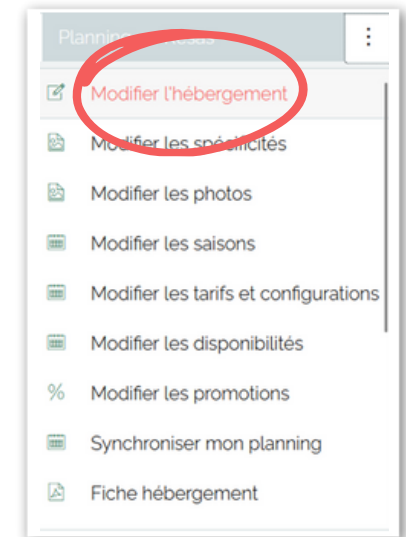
Planning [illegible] résas

⋮

Modifier l'hébergement

Modifier les spécificités

Modifier les photos

Modifier les saisons

Modifier les tarifs et configurations

Modifier les disponibilités

% Modifier les promotions

Synchroniser mon planning

Fiche hébergement